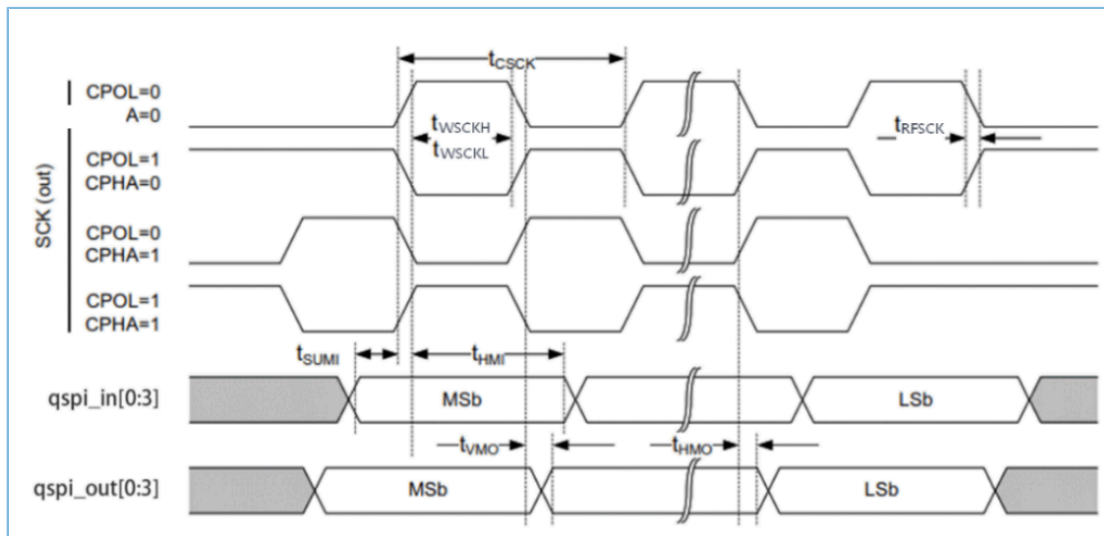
$t_{CSCK}$

CPOL=0
A=0

$t_{WSCKH}$

$t_{RFSCK}$

CPOL=1
CPHA=0

$t_{WSCKL}$

SCK (out)

CPOL=0
CPHA=1

CPOL=1
CPHA=1

$t_{SUMI}$

$t_{HMI}$

qspi_in[0:3]

MSb

LSb

$t_{VMO}$

$t_{HMO}$

qspi_out[0:3]

MSb

LSb